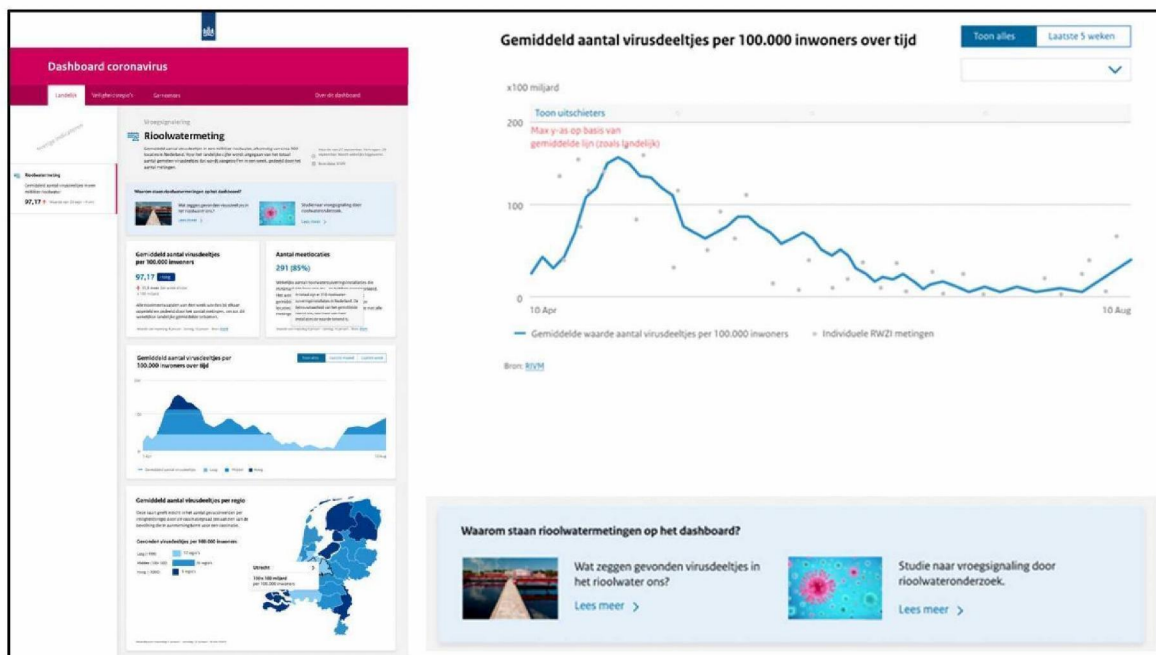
Dashboard coronavirus

Landelijk Veiligheidsregio's Gemeentes Over dit dashboard

Rioolwatermeting

Waarom staan rioolwatermetingen op het dashboard?

Gemiddeld aantal virusdeeltjes per 100.000 inwoners

97,17

Aantal meetlocaties

291 (85%)

Gemiddeld aantal virusdeeltjes per 100.000 inwoners over tijd

Gemiddeld aantal virusdeeltjes per regio

Utrecht

Gemiddeld aantal virusdeeltjes per 100.000 inwoners over tijd

Toon alles | Laatste 5 weken

x100 miljard

Toon uitschieters

Max y-as op basis van gemiddelde lijn (zoals landelijk)

200

100

0

10 Apr

10 Aug

Gemiddelde waarde aantal virusdeeltjes per 100.000 inwoners

Individuele RWZI metingen

Bron: RIVM

Waarom staan rioolwatermetingen op het dashboard?

Wat zeggen gevonden virusdeeltjes in het rioolwater ons?

Lees meer >

Studie naar vroegsignalering door rioolwateronderzoek.

Lees meer >